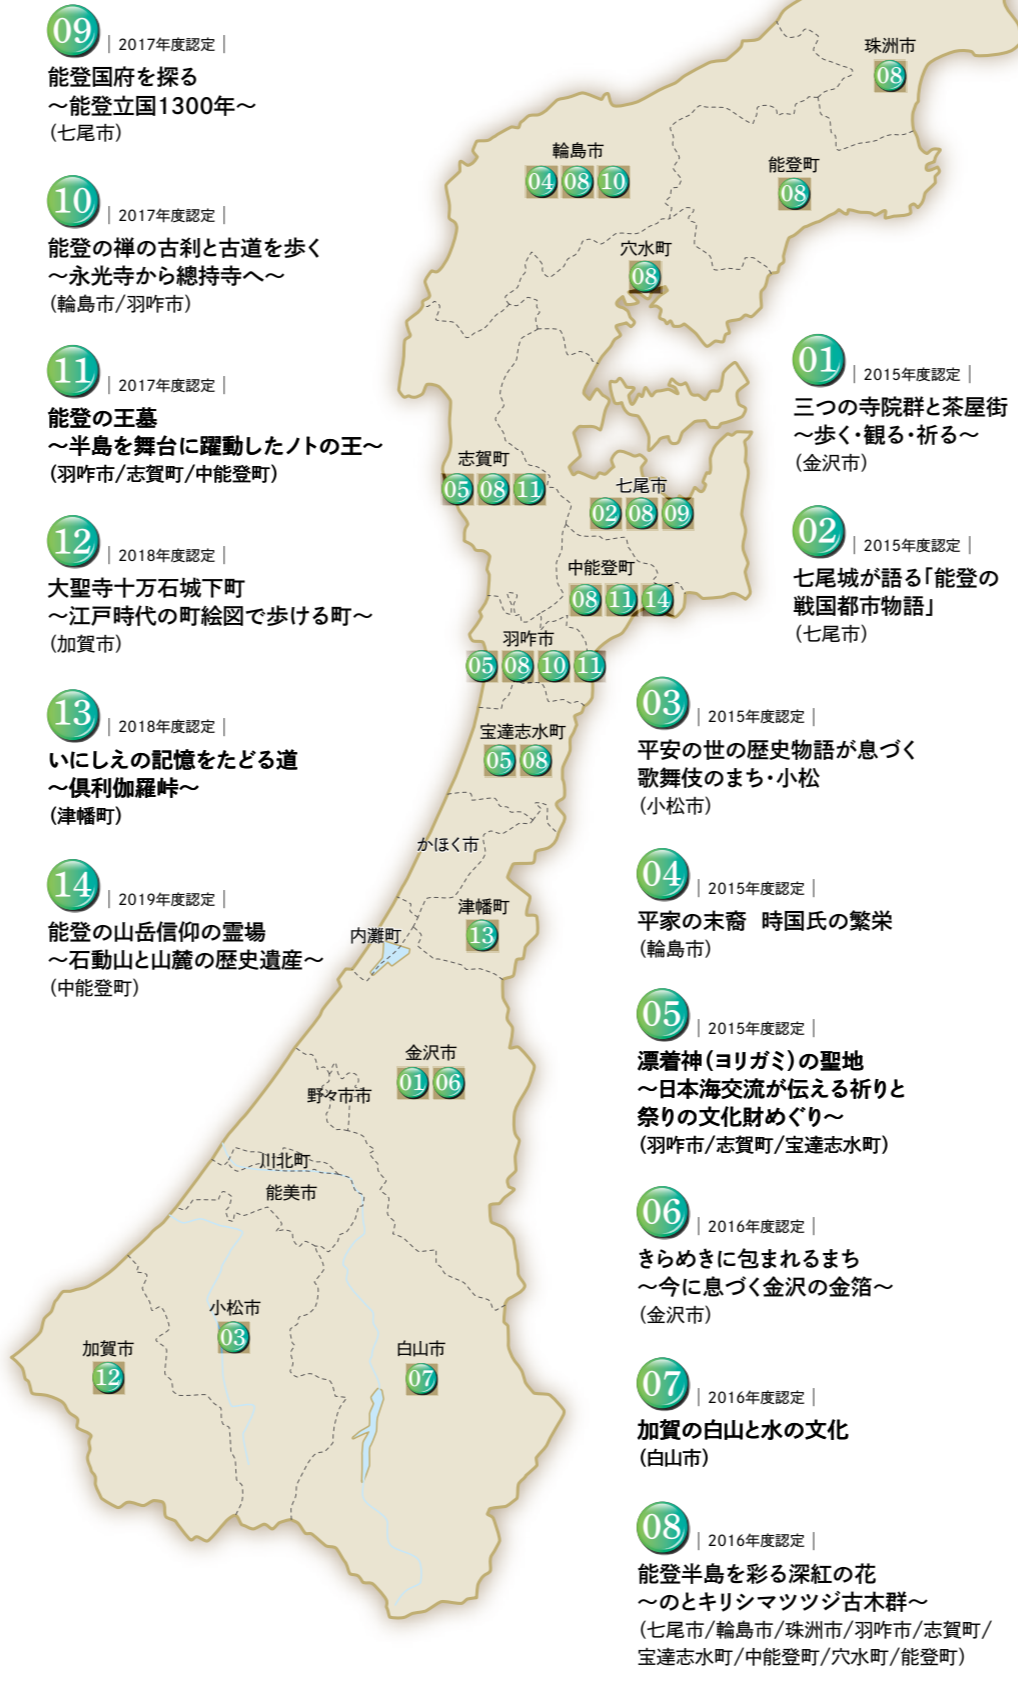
09 | 2017年度認定 |
能登国府を探る
〜能登立国1300年〜
(七尾市)

10 | 2017年度認定 |
能登の禅の古刹と古道を歩く
〜永光寺から總持寺へ〜
(輪島市/羽咋市)

11 | 2017年度認定 |
能登の王墓
〜半島を舞台に躍動したノトの王〜
(羽咋市/志賀町/中能登町)

12 | 2018年度認定 |
大聖寺十万石城下町
〜江戸時代の町絵図で歩ける町〜
(加賀市)

13 | 2018年度認定 |
いにしえの記憶をたどる道
〜俱利伽羅峠〜
(津幡町)

14 | 2019年度認定 |
能登の山岳信仰の霊場
〜石動山と山麓の歴史遺産〜
(中能登町)

珠洲市 08
輪島市 04 08 10
能登町 08
穴水町 08
志賀町 05 08 11
七尾市 02 08 09
中能登町 08 11 14
羽咋市 05 08 10 11
宝達志水町 05 08
かほく市
津幡町 13
内灘町
金沢市 01 06
野々市市
川北町
能美市
小松市 03
加賀市 12
白山市 07

01 | 2015年度認定 |
三つの寺院群と茶屋街
〜歩く・観る・祈る〜
(金沢市)

02 | 2015年度認定 |
七尾城が語る「能登の戦国都市物語」
(七尾市)

03 | 2015年度認定 |
平安の世の歴史物語が息づく歌舞伎のまち・小松
(小松市)

04 | 2015年度認定 |
平家の末裔 時国氏の繁栄
(輪島市)

05 | 2015年度認定 |
漂着神(ヨリガミ)の聖地
〜日本海交流が伝える祈りと祭りの文化財めぐり〜
(羽咋市/志賀町/宝達志水町)

06 | 2016年度認定 |
きらめきに包まれるまち
〜今に息づく金沢の金箔〜
(金沢市)

07 | 2016年度認定 |
加賀の白山と水の文化
(白山市)

08 | 2016年度認定 |
能登半島を彩る深紅の花
〜のとキリシマツツジ古木群〜
(七尾市/輪島市/珠洲市/羽咋市/志賀町/宝達志水町/中能登町/穴水町/能登町)